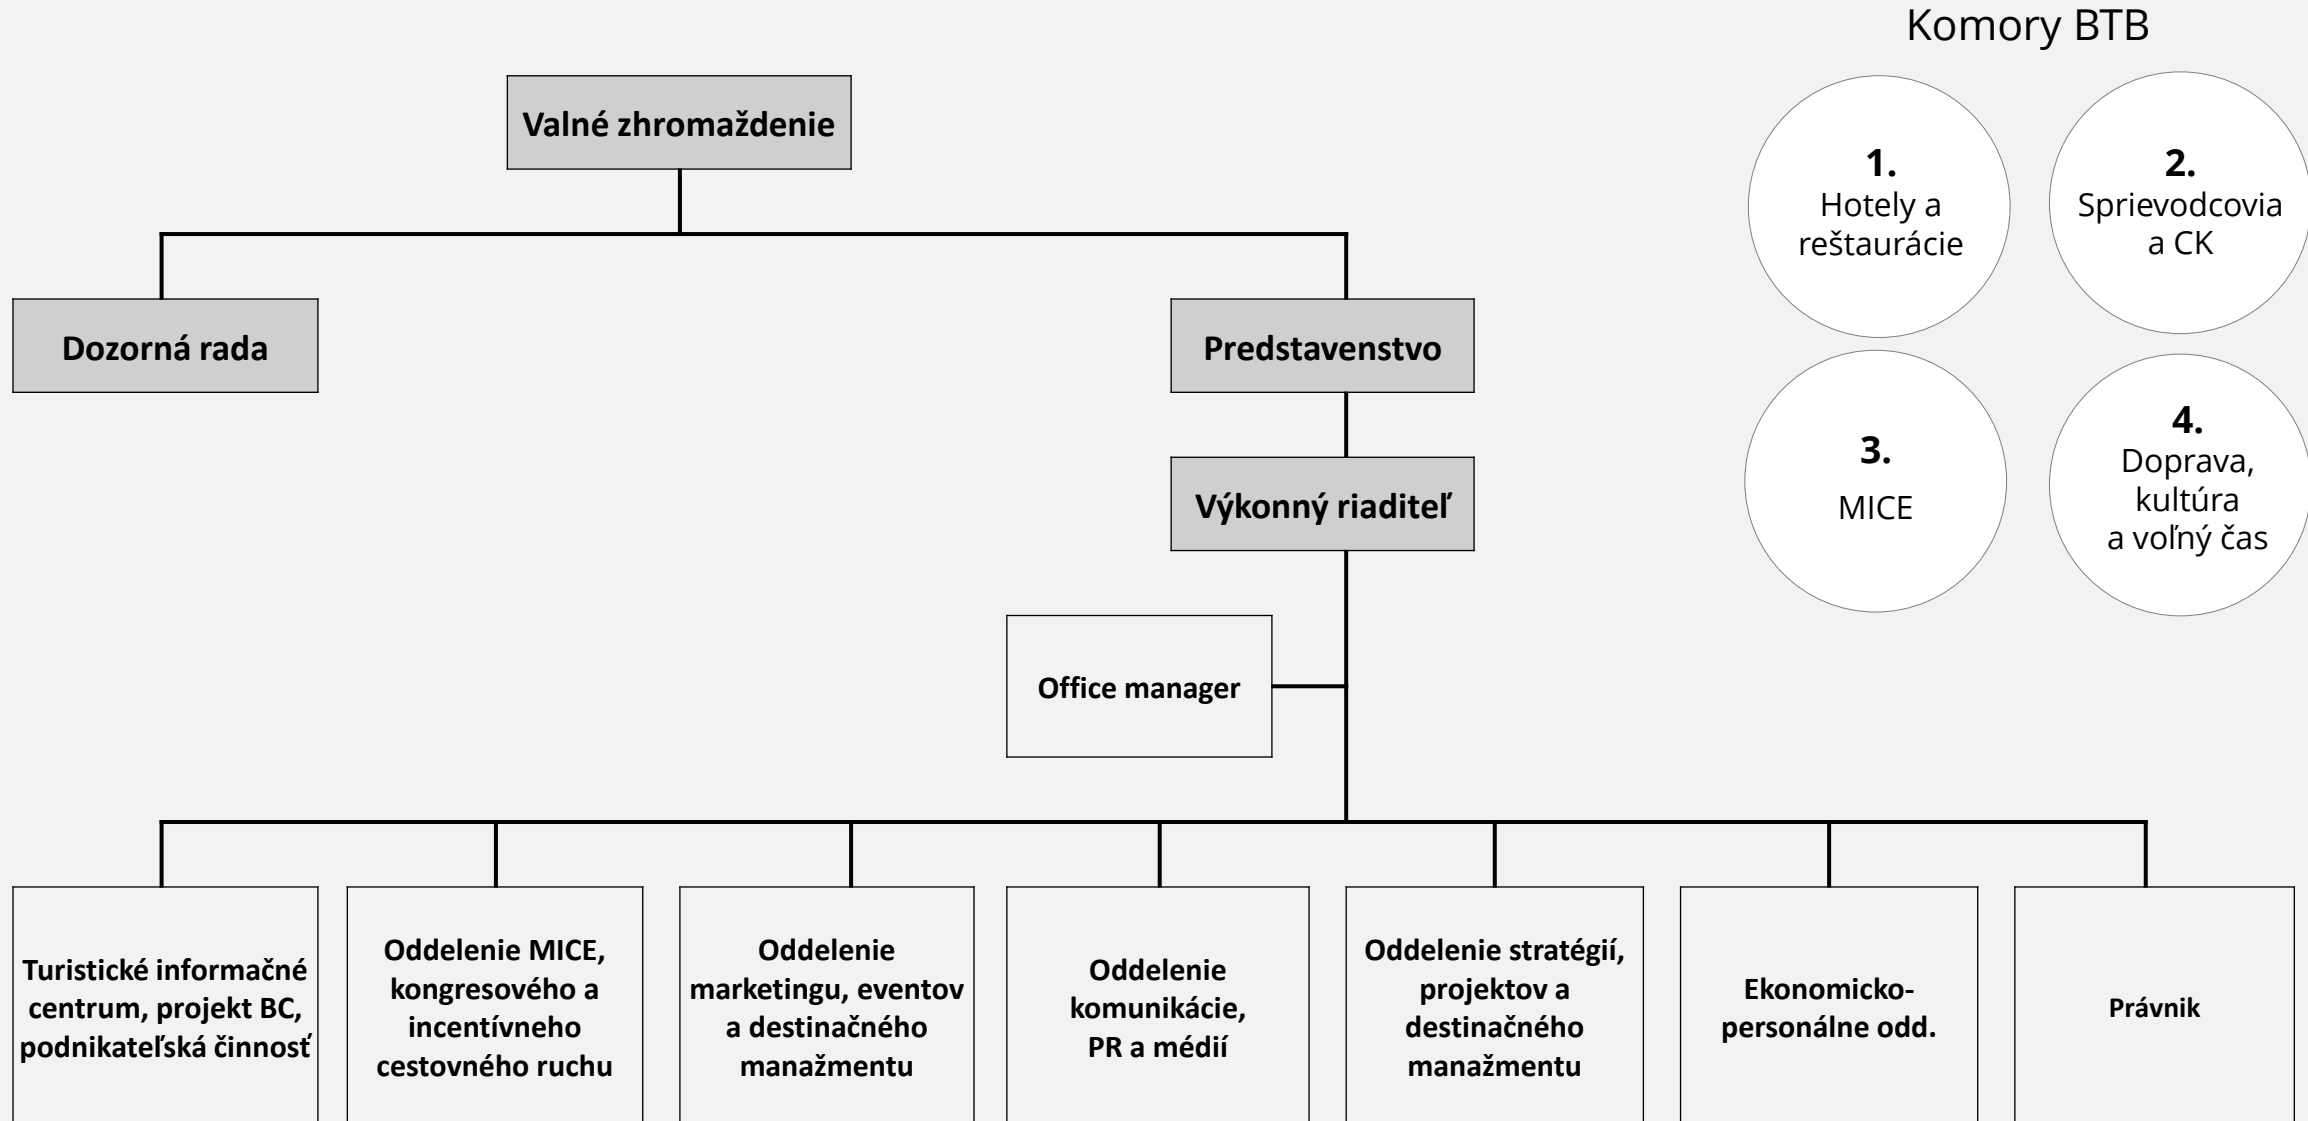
Komory BTB

**1.** Hotely a reštaurácie

**2.** Sprievodcovia a CK

**3.** MICE

**4.** Doprava, kultúra a voľný čas

**Valné zhromaždenie**

**Dozorná rada**

**Predstavenstvo**

**Výkonný riaditeľ**

**Office manager**

**Turistické informačné centrum, projekt BC, podnikateľská činnosť**

**Oddelenie MICE, kongresového a incentívneho cestovného ruchu**

**Oddelenie marketingu, eventov a destinačného manažmentu**

**Oddelenie komunikácie, PR a médií**

**Oddelenie stratégií, projektov a destinačného manažmentu**

**Ekonomicko-personálne odd.**

**Právnik**